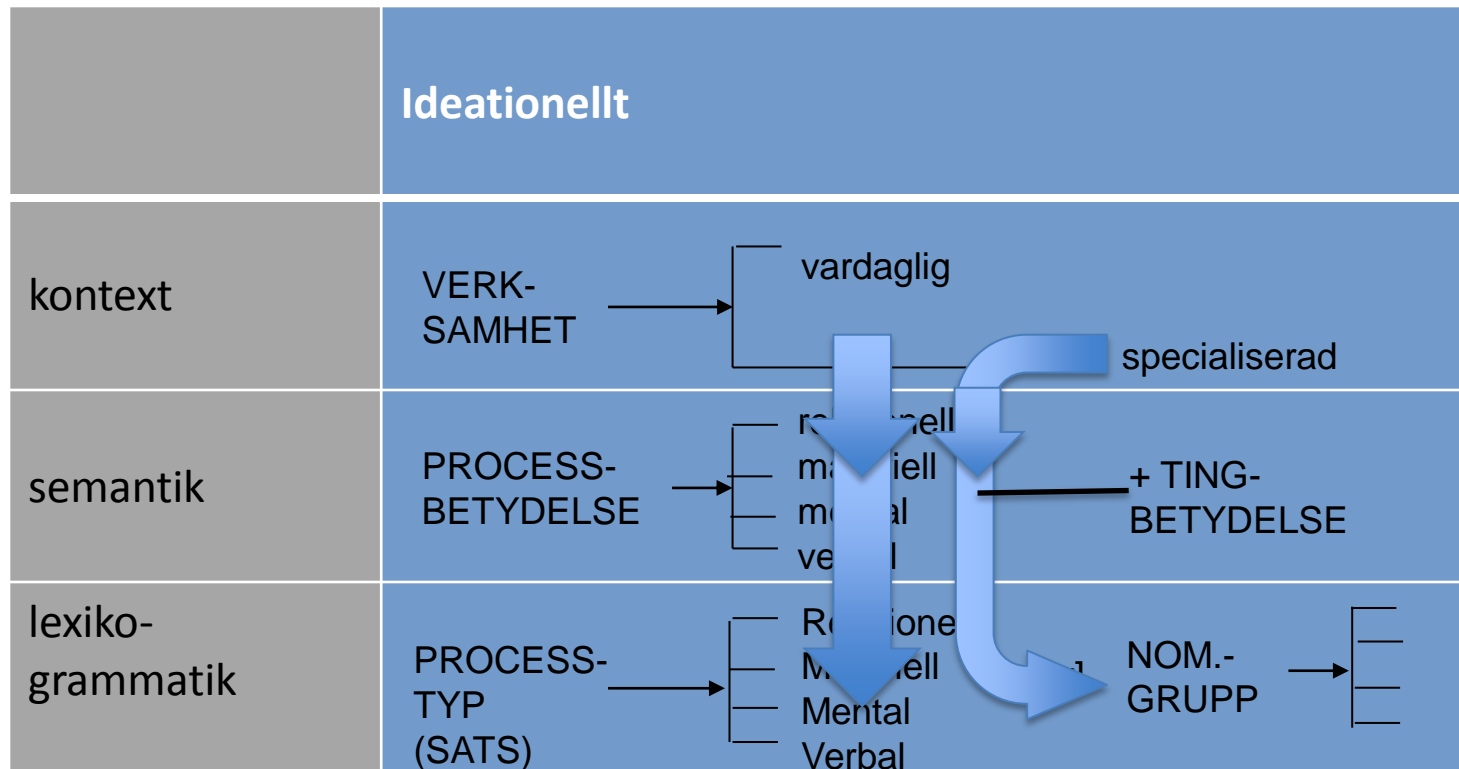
| | Ideationellt |
|---|---|
| kontext | VERK-SAMHET → vardaglig / specialiserad |
| semantik | PROCESS-BETYDELSE → re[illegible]nell / ma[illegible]iell / me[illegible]al / ve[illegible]l   + TING-BETYDELSE |
| lexiko-grammatik | PROCESS-TYP (SATS) → R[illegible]ione / M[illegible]ell / Mental / Verbal   NOM.-GRUPP → |